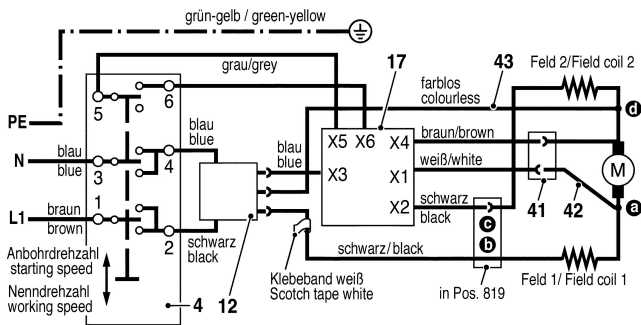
grün-gelb / green-yellow

grau/grey

17

43

Feld 2/Field coil 2

farblos
colourless

PE

5

6

d

blau
blue

N

blau
blue

3

4

blau
blue

X5

X6

X4

braun/brown

M

X3

X1

weiß/white

L1

braun
brown

1

2

schwarz
black

X2

schwarz
black

41

42

c

a

b

schwarz/black

Anbohrdrehzahl
starting speed

Nenndrehzahl
working speed

4

12

Klebeband weiß
Scotch tape white

in Pos. 819

Feld 1/ Field coil 1